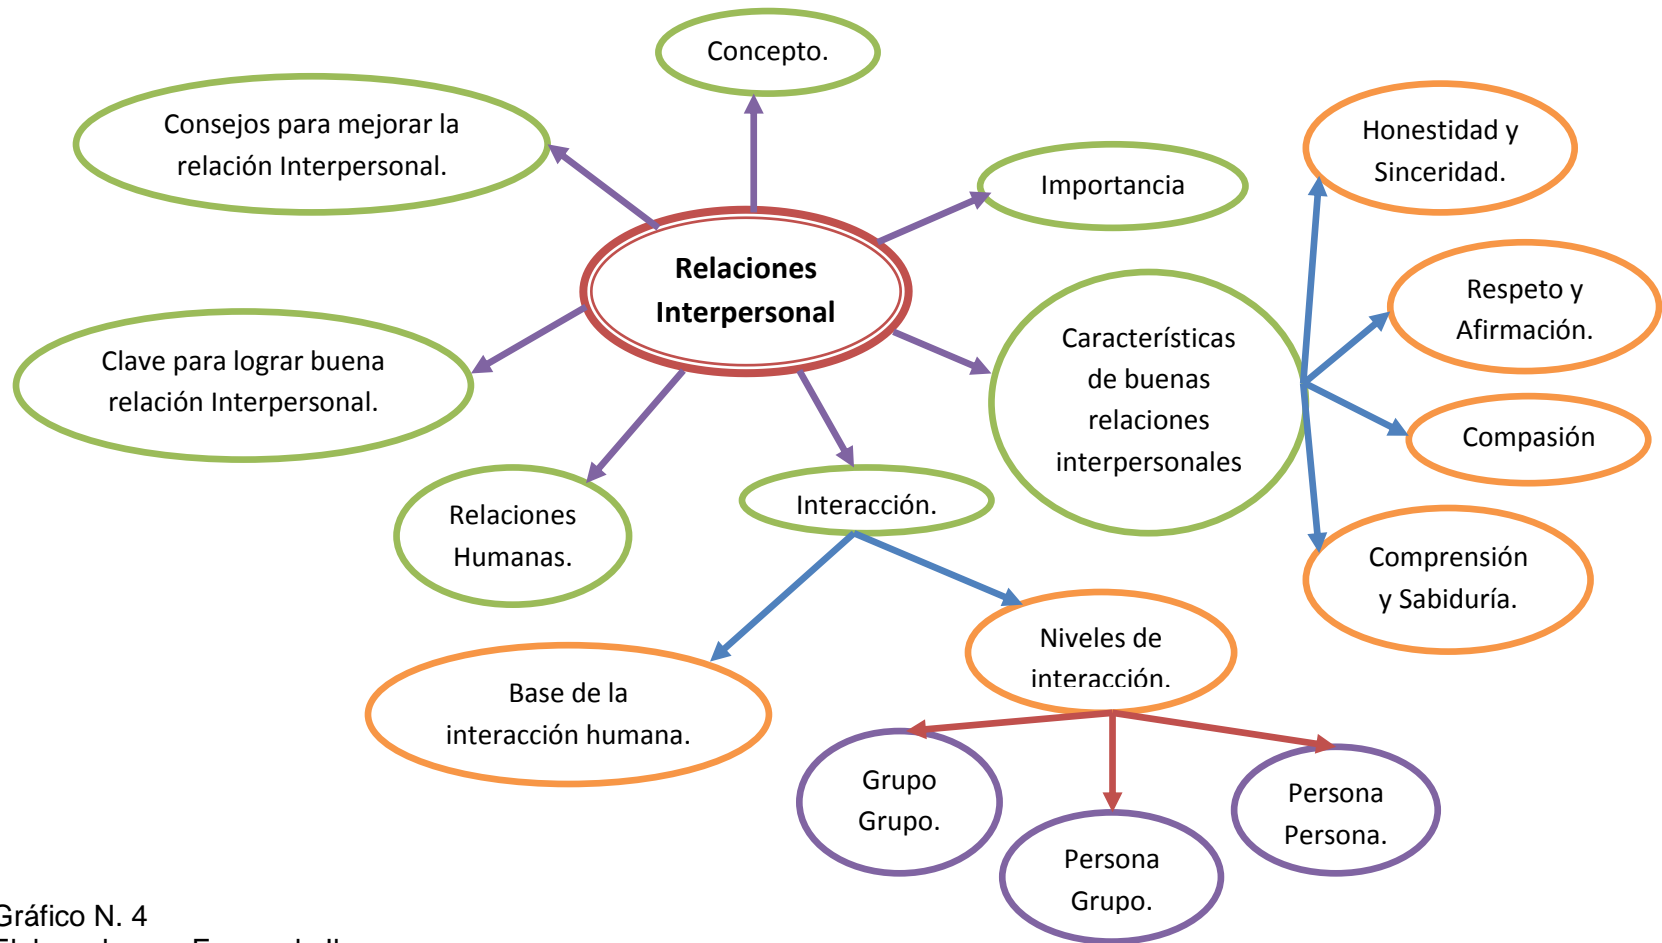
Concepto.

Consejos para mejorar la relación Interpersonal.

Importancia

Relaciones Interpersonal

Honestidad y Sinceridad.

Respeto y Afirmación.

Clave para lograr buena relación Interpersonal.

Características de buenas relaciones interpersonales

Compasión

Relaciones Humanas.

Interacción.

Comprensión y Sabiduría.

Niveles de interacción.

Base de la interacción humana.

Grupo Grupo.

Persona Persona.

Persona Grupo.

Gráfico N. 4
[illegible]